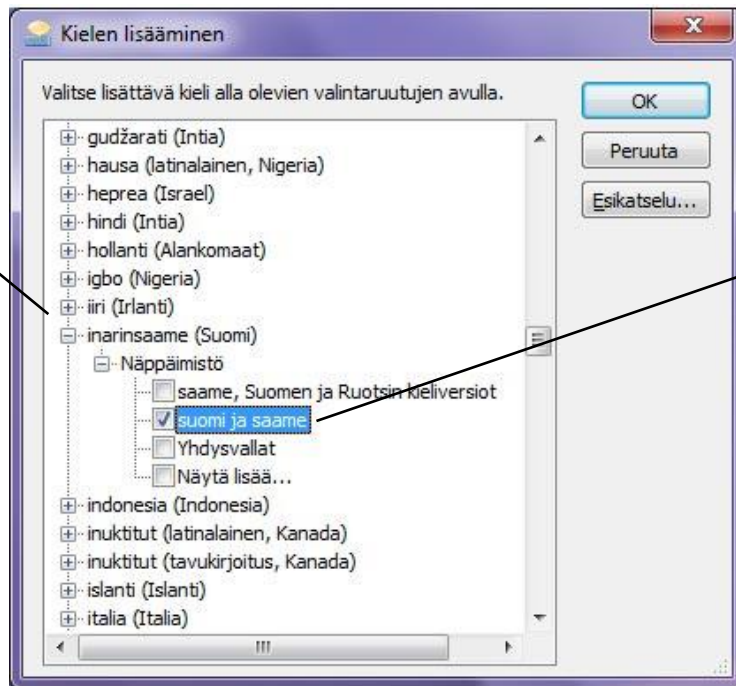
Kielen lisääminen

Valitse lisättävä kieli alla olevien valintaruutujen avulla.

OK
Peruuta
Esikatselu...

gudžarati (Intia)
hausa (latinalainen, Nigeria)
heprea (Israel)
hindi (Intia)
hollanti (Alankomaat)
igbo (Nigeria)
iiri (Irlanti)
inarinsaame (Suomi)
Näppäimistö
saame, Suomen ja Ruotsin kieliversiot
suomi ja saame
Yhdysvallat
Näytä lisää...
indonesia (Indonesia)
inuktitut (latinalainen, Kanada)
inuktitut (tavukirjoitus, Kanada)
islanti (Islanti)
italia (Italia)